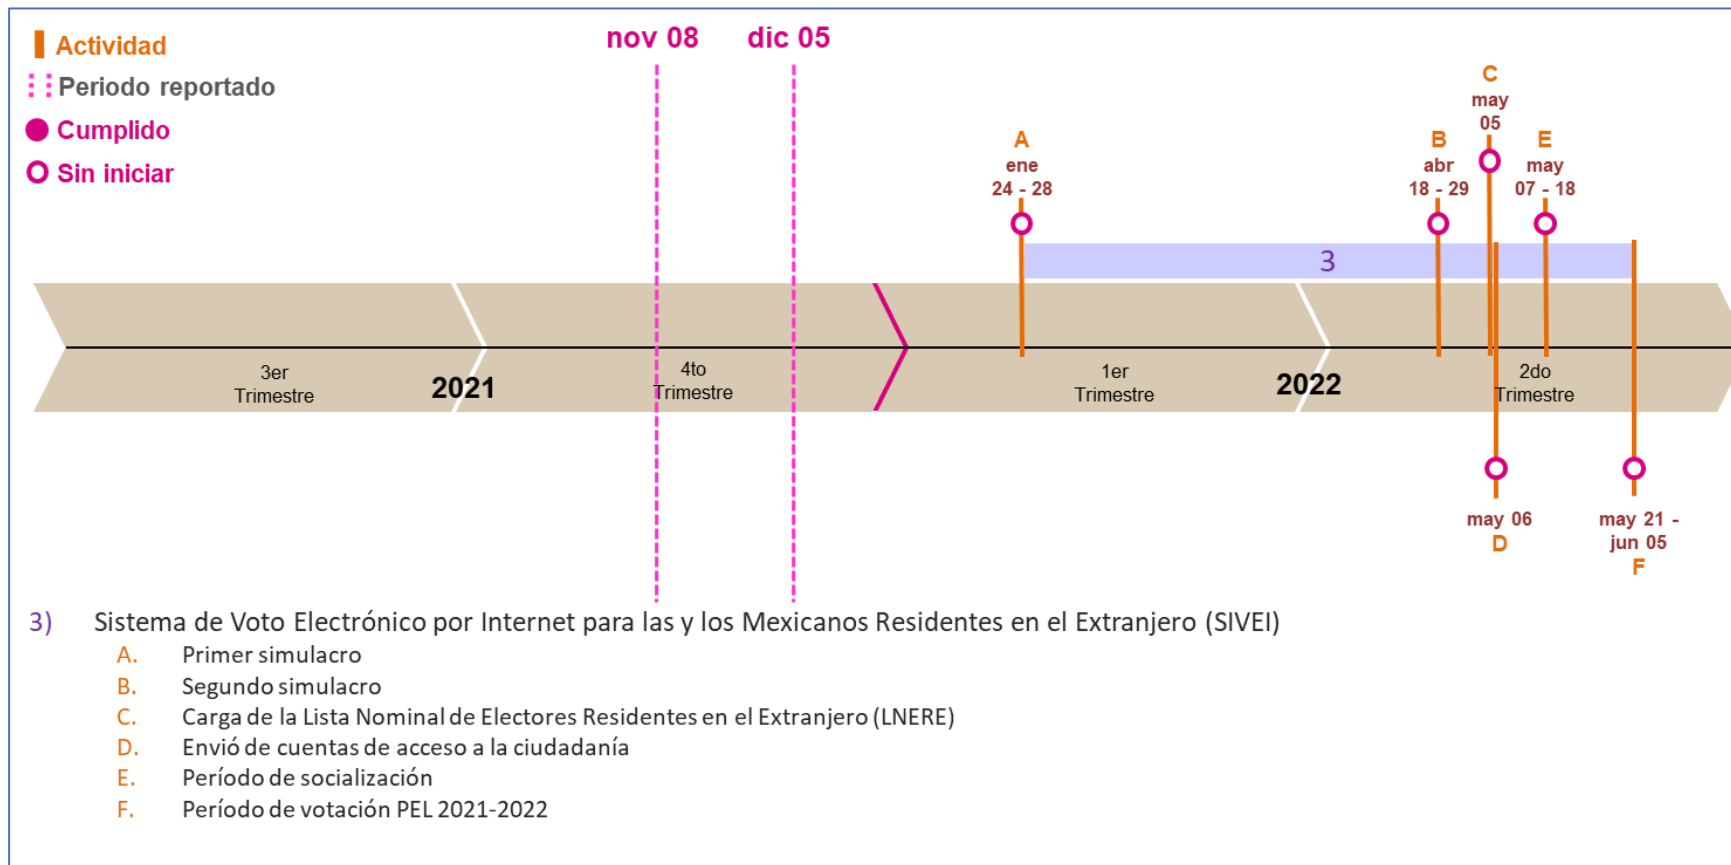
Actividad
Periodo reportado
Cumplido
Sin iniciar

nov 08
dic 05

A
ene
24 - 28

B
abr
18 - 29

C
may
05

E
may
07 - 18

3

3er Trimestre
2021
4to Trimestre
1er Trimestre
2022
2do Trimestre

may 06
D

may 21 - jun 05
F

3) Sistema de Voto Electrónico por Internet para las y los Mexicanos Residentes en el Extranjero (SIVEI)
A. Primer simulacro
B. Segundo simulacro
C. Carga de la Lista Nominal de Electores Residentes en el Extranjero (LNERE)
D. Envió de cuentas de acceso a la ciudadanía
E. Período de socialización
F. Período de votación PEL 2021-2022